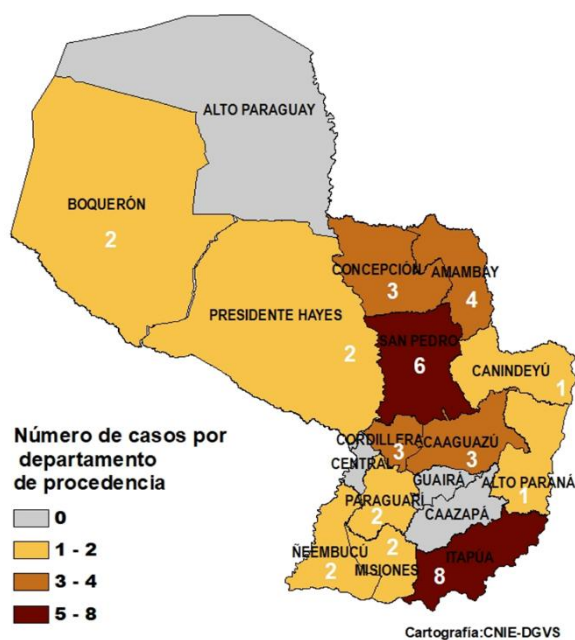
ALTO PARAGUAY

BOQUERÓN
2

CONCEPCION
3

AMAMBAY
4

PRESIDENTE HAYES
2

SAN PEDRO
6

CANINDEYÚ
1

CORDILLERA
3

CAAGUAZÚ
3

CENTRAL

GUAIRA

ALTO PARANÁ
1

PARAGUARÍ
2

CAAZAPÁ

ÑEEMBUCÚ
2

MISIONES
2

ITAPÚA
8

Número de casos por departamento de procedencia

0
1 - 2
3 - 4
5 - 8

Cartografía:CNIE-DGVS